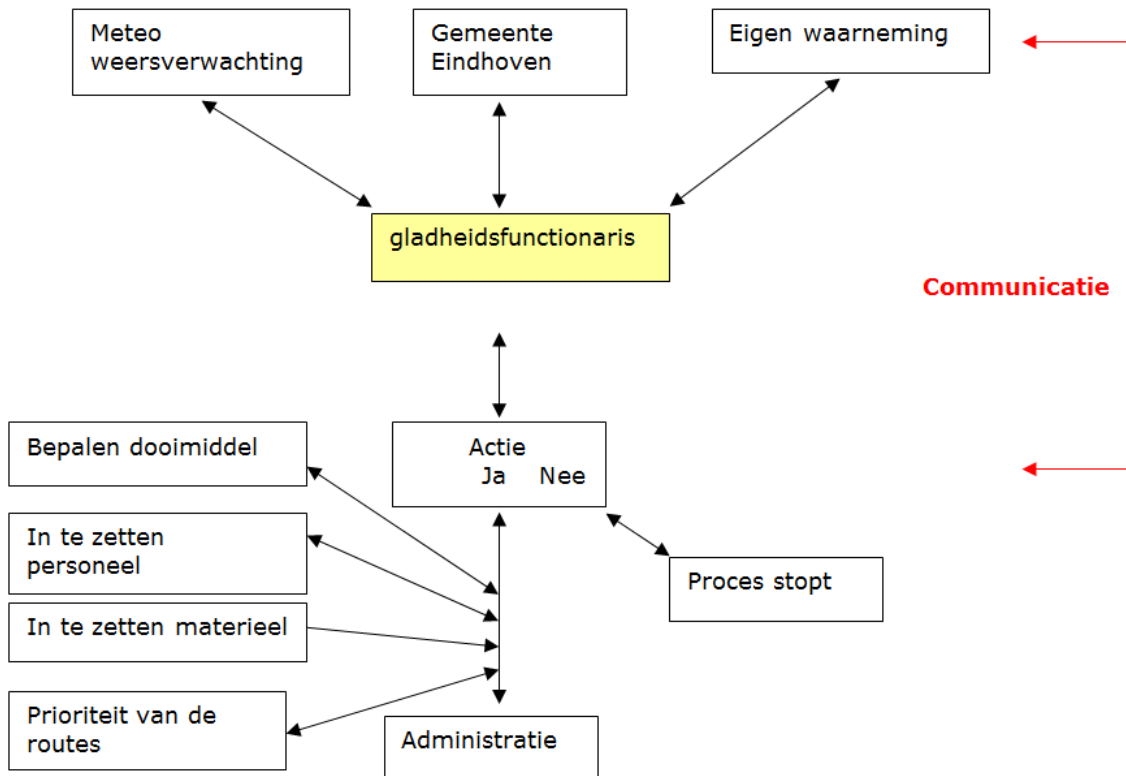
Meteo weersverwachting

Gemeente Eindhoven

Eigen waarneming

gladheidsfunctionaris

Communicatie

Bepalen dooimiddel

Actie
Ja Nee

In te zetten personeel

Proces stopt

In te zetten materieel

Prioriteit van de routes

Administratie